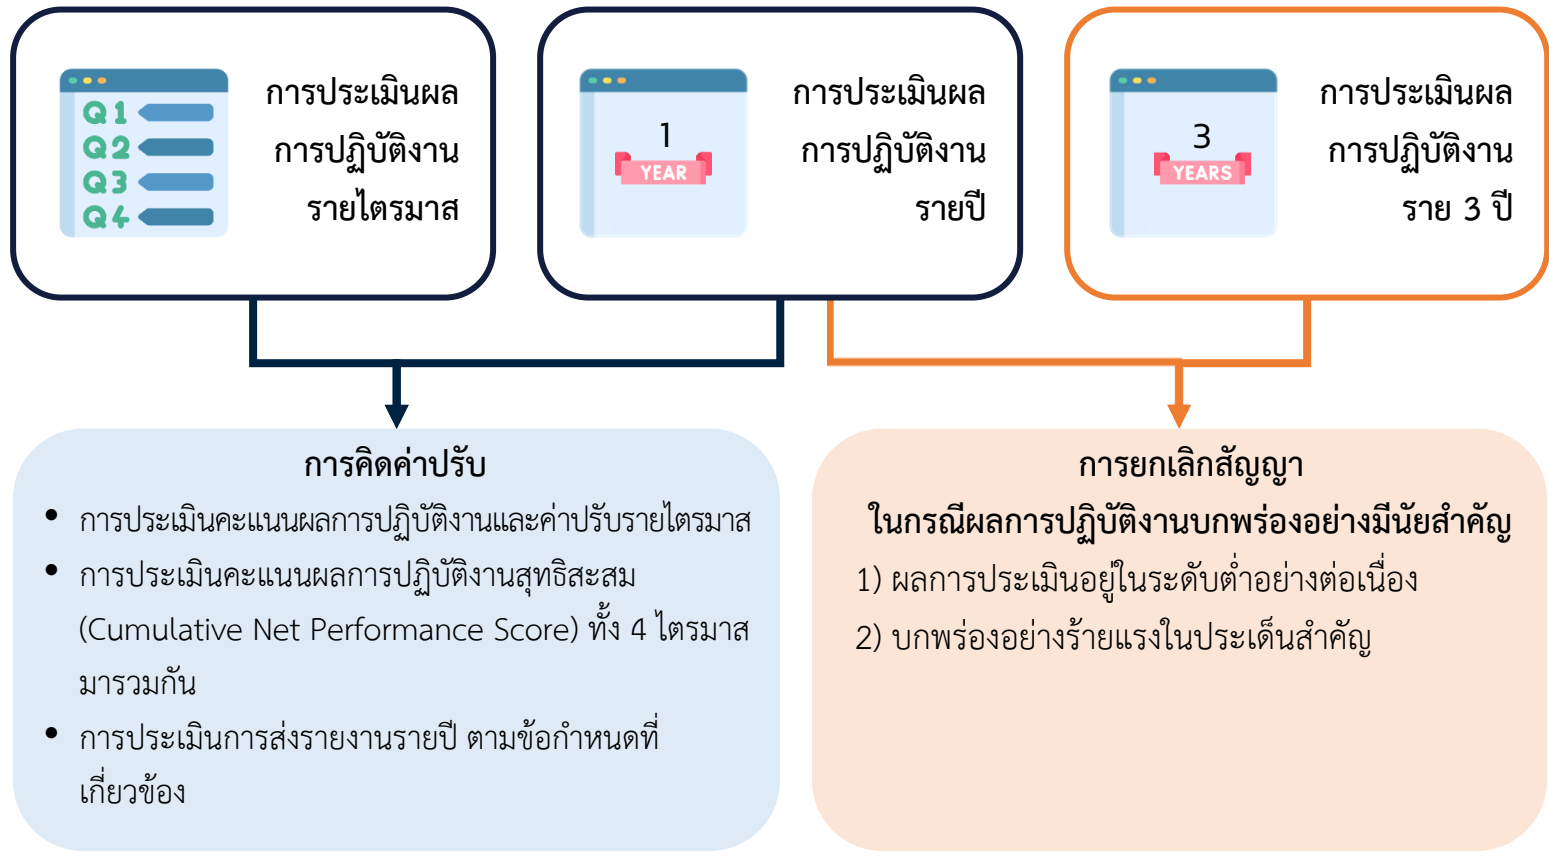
Q1
Q2
Q3
Q4

การประเมินผล
การปฏิบัติงาน
รายไตรมาส

1
YEAR

การประเมินผล
การปฏิบัติงาน
รายปี

3
YEARS

การประเมินผล
การปฏิบัติงาน
ราย 3 ปี

การคิดค่าปรับ

- การประเมินคะแนนผลการปฏิบัติงานและค่าปรับรายไตรมาส
- การประเมินคะแนนผลการปฏิบัติงานสุทธิสะสม (Cumulative Net Performance Score) ทั้ง 4 ไตรมาสมารวมกัน
- การประเมินการส่งรายงานรายปี ตามข้อกำหนดที่เกี่ยวข้อง

การยกเลิกสัญญา
ในกรณีผลการปฏิบัติงานบกพร่องอย่างมีนัยสำคัญ

1) ผลการประเมินอยู่ในระดับต่ำอย่างต่อเนื่อง
2) บกพร่องอย่างร้ายแรงในประเด็นสำคัญ